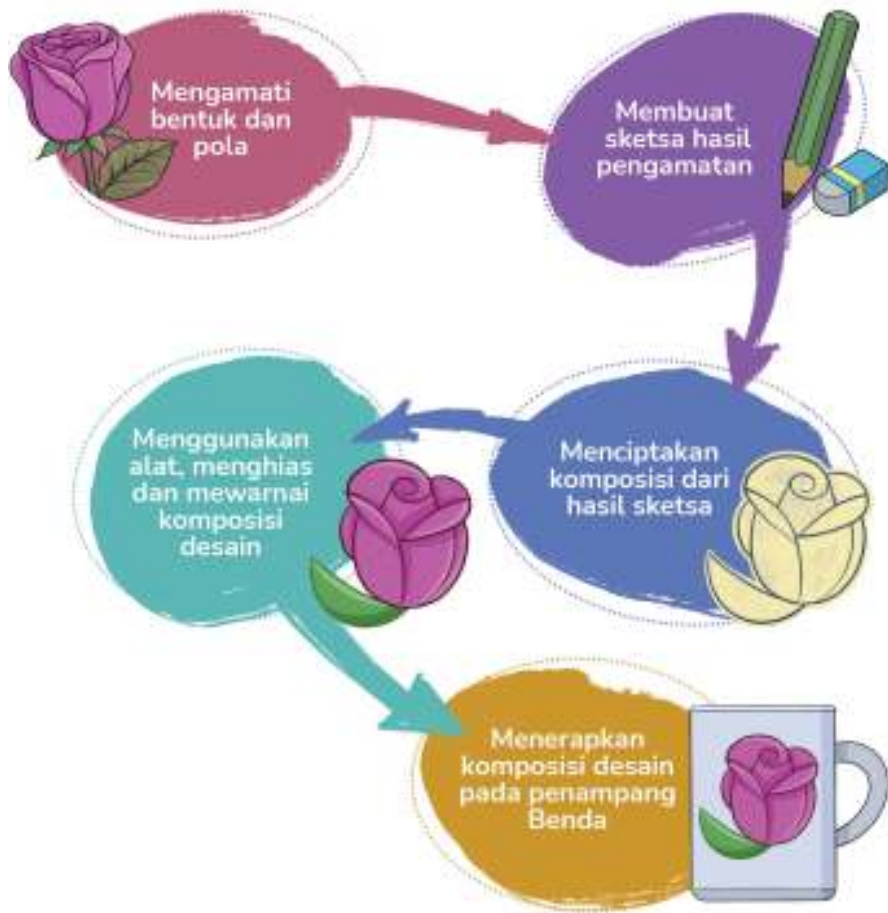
Mengamati bentuk dan pola

Membuat sketsa hasil pengamatan

Menciptakan komposisi dari hasil sketsa

Menggunakan alat, menghias dan mewarnai komposisi desain

Menerapkan komposisi desain pada penampang Benda